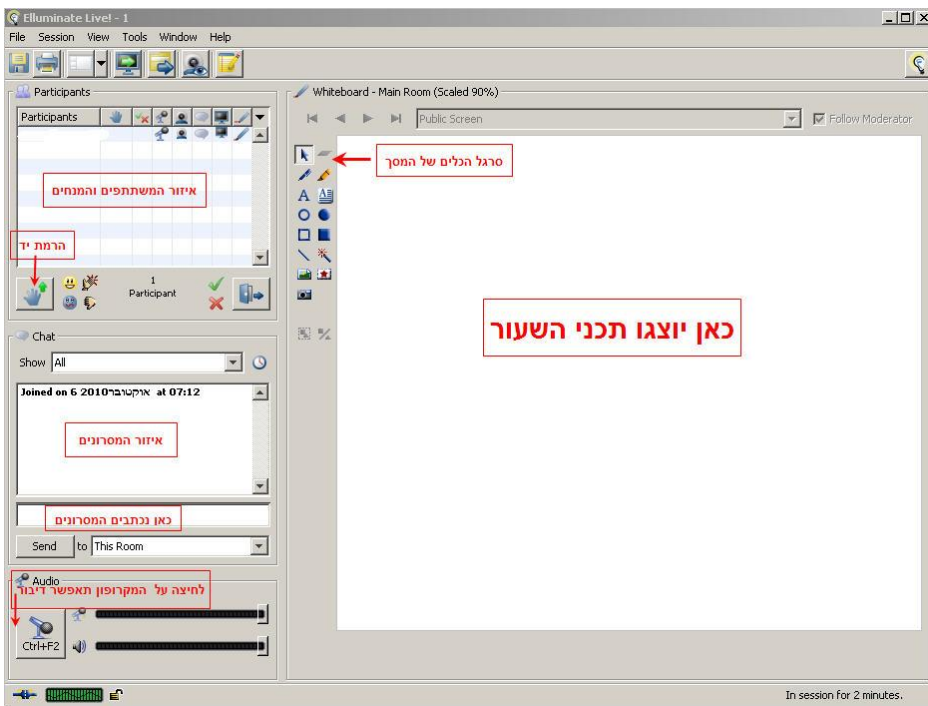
Elluminate Live! - 1

File Session View Tools Window Help

Participants

Participants

איזור המשתתפים והמנחים

הרמת יד

1
Participant

Chat

Show All

Joined on 6 אוקטובר2010 at 07:12

איזור המסרונים

כאן נכתבים המסרונים

Send to This Room

Audio

לחיצה על המקרופון תאפשר דיבור

Ctrl+F2

Whiteboard - Main Room (Scaled 90%)

Public Screen

Follow Moderator

סרגל הכלים של המסך

כאן יוצגו תכני השעור

In session for 2 minutes.